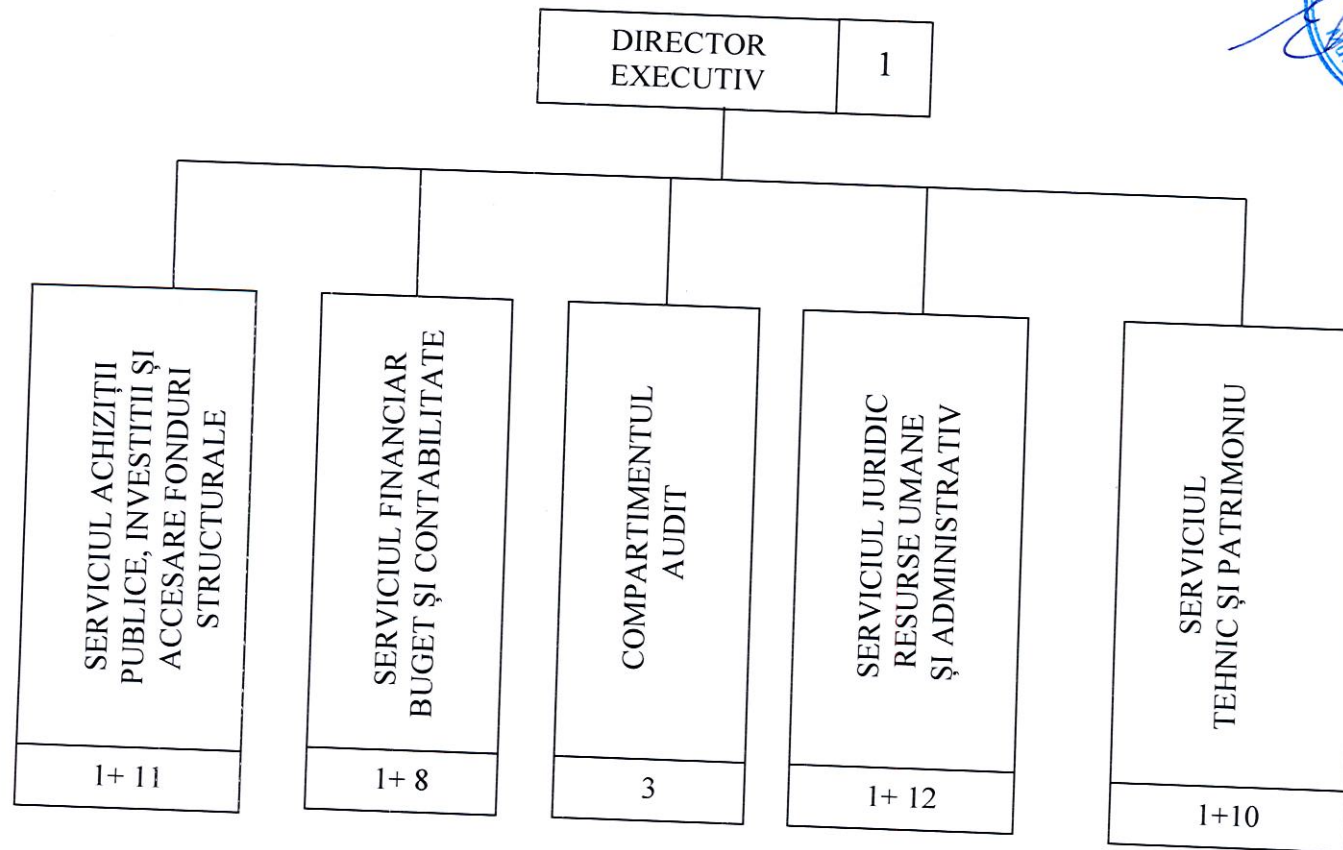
DIRECTOR EXECUTIV 1

SERVICIUL ACHIZIȚII PUBLICE, INVESTIȚII ȘI ACCESARE FONDURI STRUCTURALE
1+ 11

SERVICIUL FINANCIAR BUGET ȘI CONTABILITATE
1+ 8

COMPARTIMENTUL AUDIT
3

SERVICIUL JURIDIC RESURSE UMANE ȘI ADMINISTRATIV
1+ 12

SERVICIUL TEHNIC ȘI PATRIMONIU
1+10